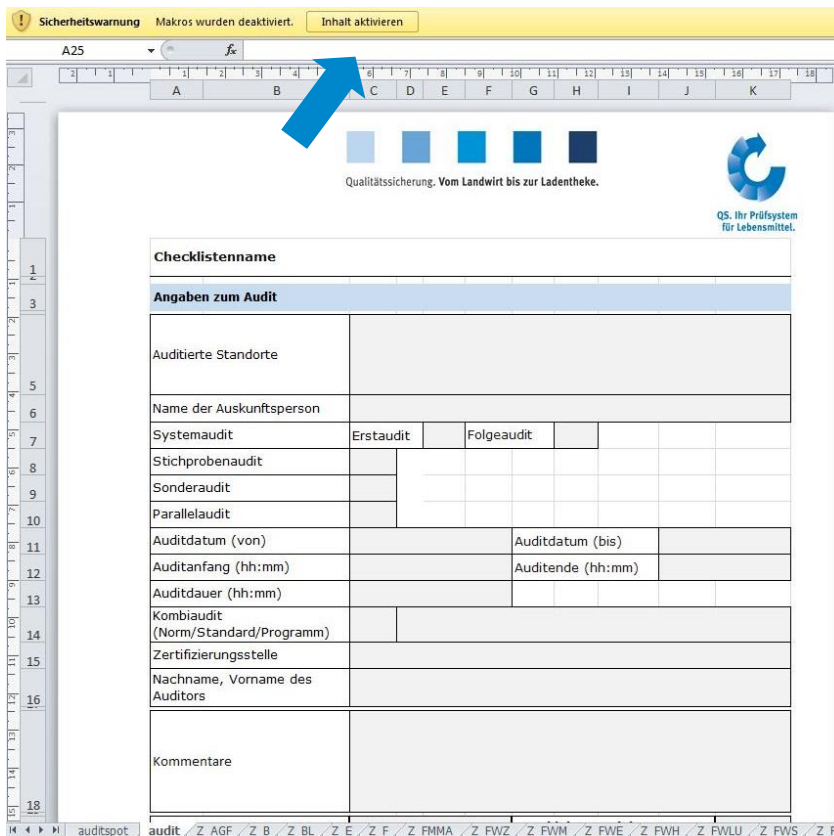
Sicherheitswarnung Makros wurden deaktiviert. Inhalt aktivieren

A25 $f_x$

A B C D E F G H I J K

Qualitätssicherung. Vom Landwirt bis zur Ladentheke.

QS. Ihr Prüfsystem für Lebensmittel.

Checklistenname

Angaben zum Audit

Auditierte Standorte

Name der Auskunftsperson

Systemaudit | Erstaudit | Folgeaudit

Stichprobenaudit

Sonderaudit

Parallelaudit

Auditdatum (von) | Auditdatum (bis)

Auditanfang (hh:mm) | Auditende (hh:mm)

Auditdauer (hh:mm)

Kombiaudit (Norm/Standard/Programm)

Zertifizierungsstelle

Nachname, Vorname des Auditors

Kommentare

auditspot audit Z AGF Z B Z BL Z E Z F Z FMMA Z FWZ Z FWM Z FWE Z FWH Z FWLU Z FWS Z F